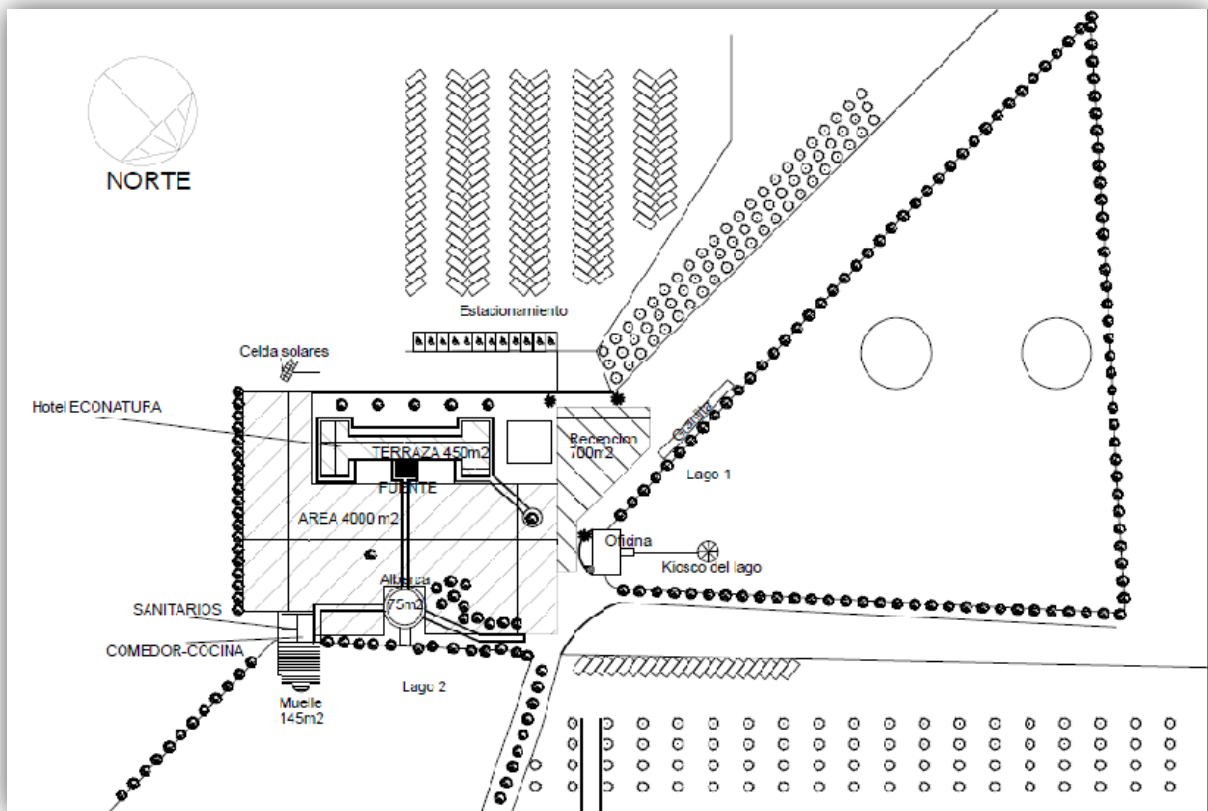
NORTE

Estacionamiento

Celda solares

Hotel ECONATURA

TERRAZA 450m2

FUENTE

Recepcion
100m2

Caseta

Lago 1

AREA 4000m2

Oficina

Kiosco del lago

Alberca
75m2

SANITARIOS

COMEDOR-COCINA

Lago 2

Muelle
145m2